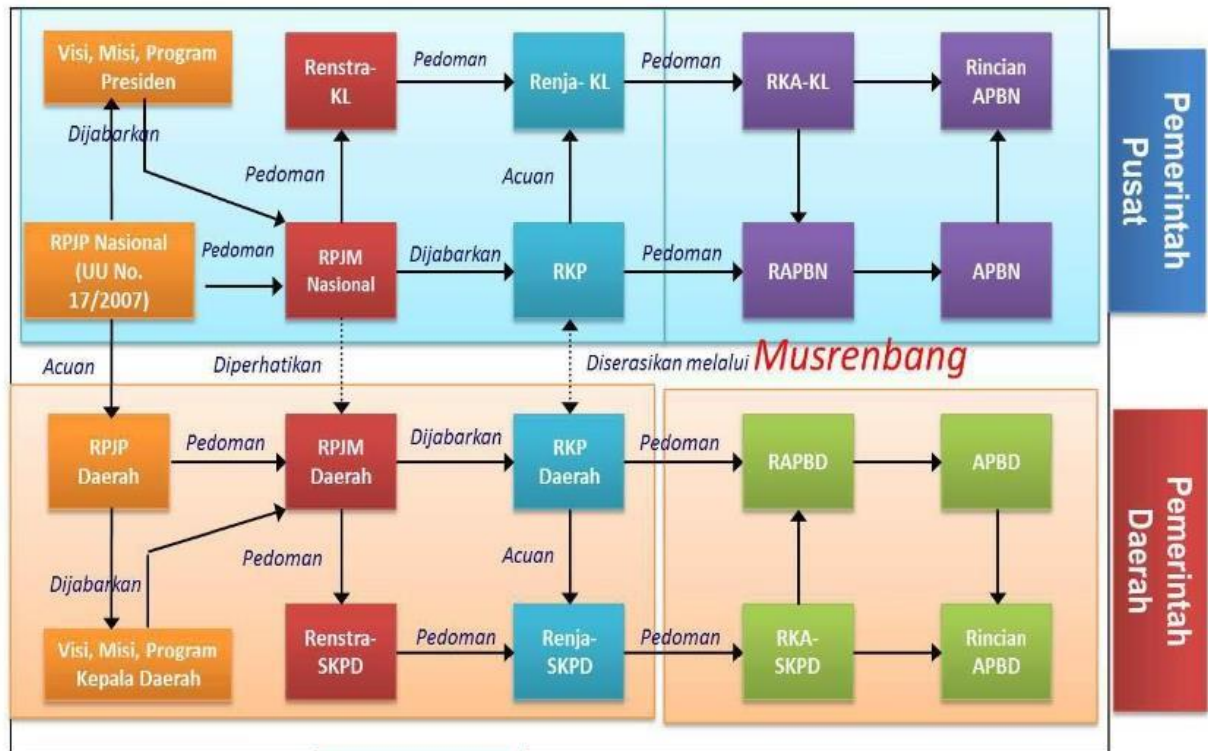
Visi, Misi, Program Presiden

Dijabarkan

Renstra-KL

Pedoman

Renja- KL

Pedoman

RKA-KL

Rincian APBN

Pemerintah Pusat

Pedoman

Acuan

RPJP Nasional (UU No. 17/2007)

Pedoman

RPJM Nasional

Dijabarkan

RKP

Pedoman

RAPBN

APBN

Acuan

Diperhatikan

Diserasikan melalui Musrenbang

RPJP Daerah

Pedoman

RPJM Daerah

Dijabarkan

RKP Daerah

Pedoman

RAPBD

APBD

Pemerintah Daerah

Pedoman

Acuan

Dijabarkan

Visi, Misi, Program Kepala Daerah

Renstra-SKPD

Pedoman

Renja-SKPD

Pedoman

RKA-SKPD

Rincian APBD